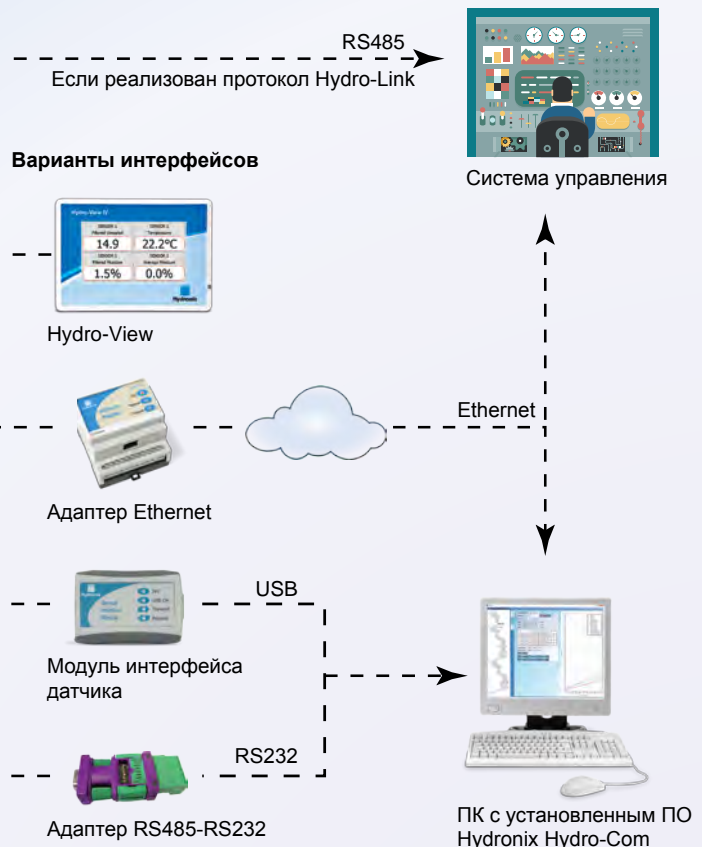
RS485
Если реализован протокол Hydro-Link

Система управления

Варианты интерфейсов

Hydro-View II

SENSOR 1
Filtered Unscaled
14.9

SENSOR 2
Temperature
22.2°C

SENSOR 3
Filtered Moisture
1.5%

SENSOR 3
Average Moisture
0.0%

Hydronix

Hydro-View

Ethernet

Адаптер Ethernet

USB

Модуль интерфейса датчика

RS232

Адаптер RS485-RS232

ПК с установленным ПО Hydronix Hydro-Com